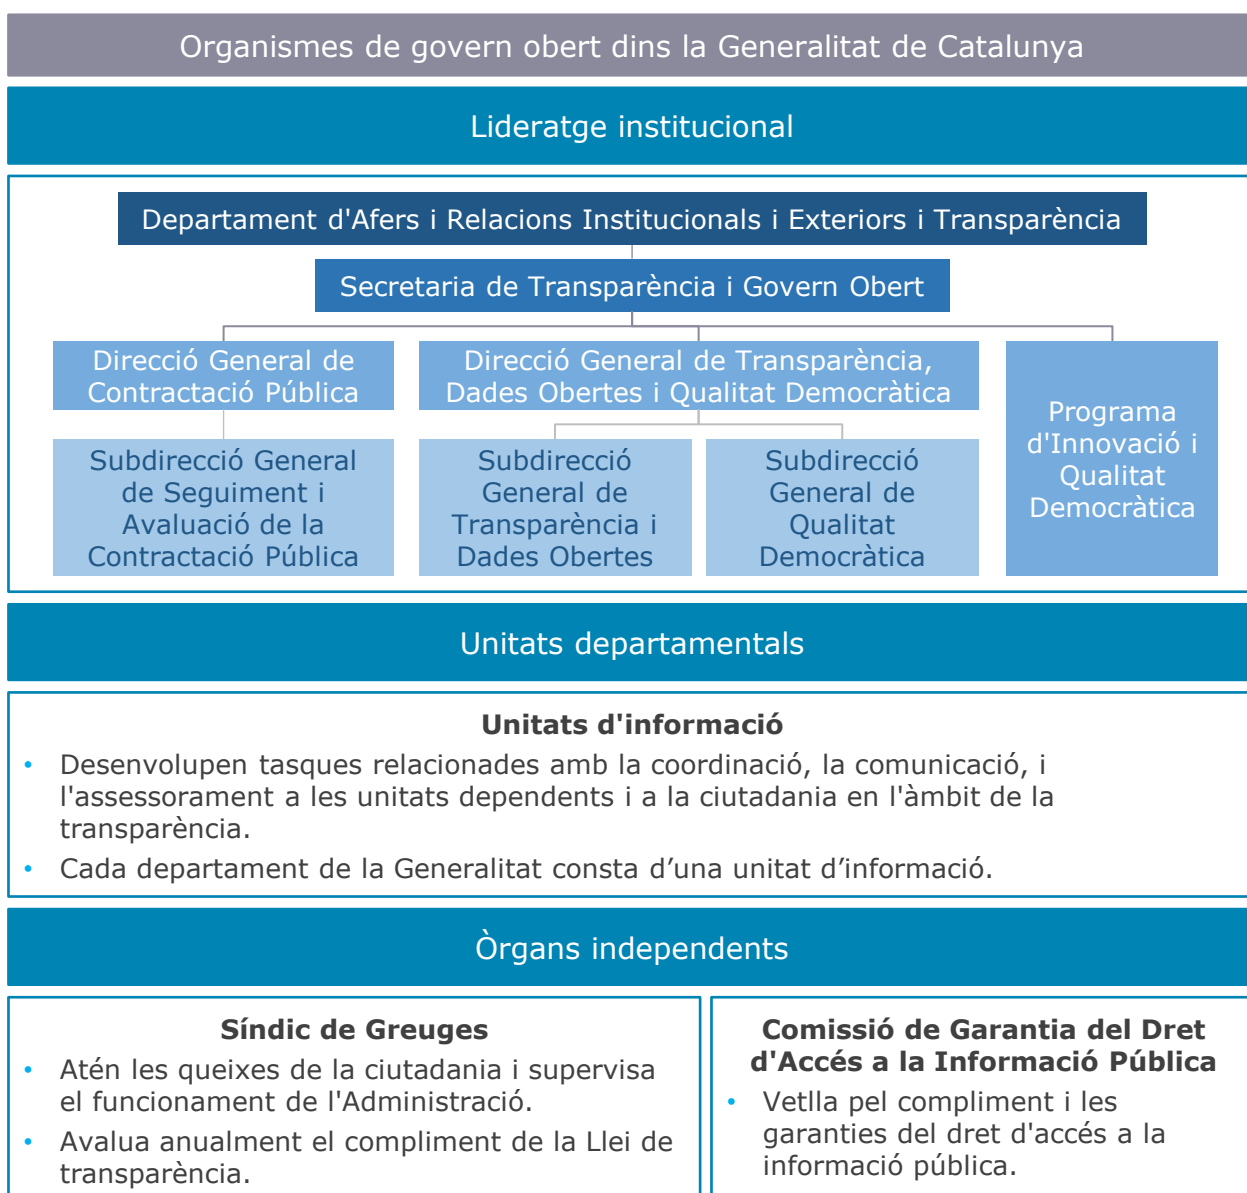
Organismes de govern obert dins la Generalitat de Catalunya

Lideratge institucional

Departament d'Afers i Relacions Institucionals i Exteriors i Transparència

Secretaria de Transparència i Govern Obert

Direcció General de Contractació Pública

Direcció General de Transparència, Dades Obertes i Qualitat Democràtica

Programa d'Innovació i Qualitat Democràtica

Subdirecció General de Seguiment i Avaluació de la Contractació Pública

Subdirecció General de Transparència i Dades Obertes

Subdirecció General de Qualitat Democràtica

Unitats departamentals

Unitats d'informació

• Desenvolupen tasques relacionades amb la coordinació, la comunicació, i l'assessorament a les unitats dependents i a la ciutadania en l'àmbit de la transparència.

• Cada departament de la Generalitat consta d'una unitat d'informació.

Òrgans independents

Síndic de Greuges

• Atén les queixes de la ciutadania i supervisa el funcionament de l'Administració.

• Avalua anualment el compliment de la Llei de transparència.

Comissió de Garantia del Dret d'Accés a la Informació Pública

• Vetlla pel compliment i les garanties del dret d'accés a la informació pública.